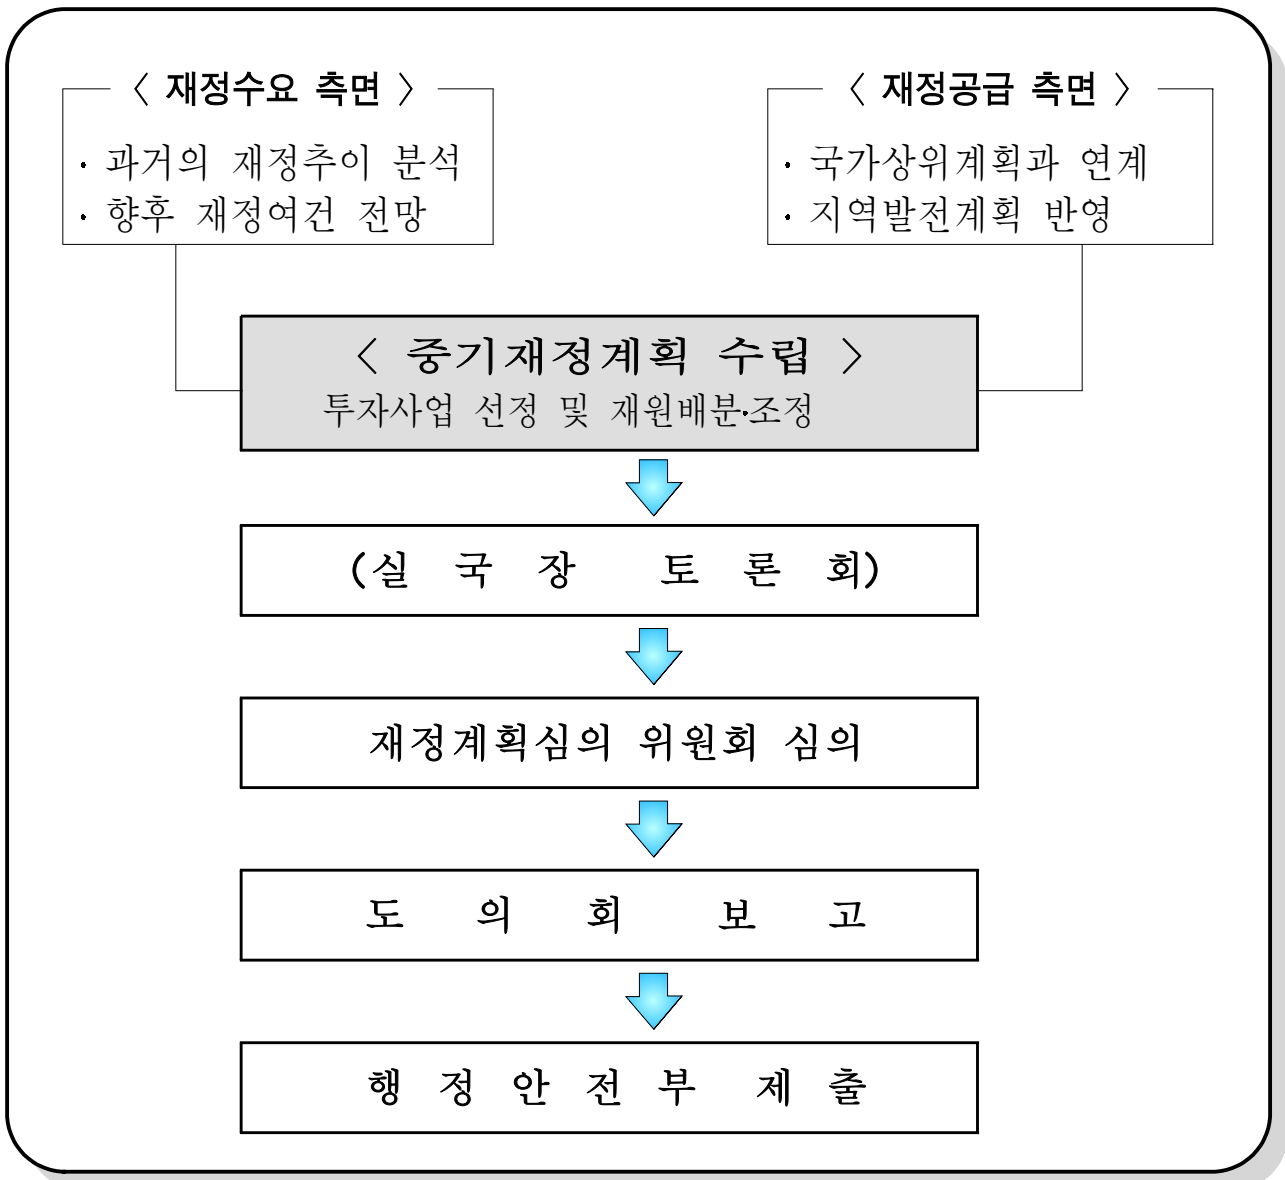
〈 재정수요 측면 〉

· 과거의 재정추이 분석
· 향후 재정여건 전망

〈 재정공급 측면 〉

· 국가상위계획과 연계
· 지역발전계획 반영

〈 중기재정계획 수립 〉
투자사업 선정 및 재원배분·조정

(실 국 장 토 론 회)

재정계획심의 위원회 심의

도 의 회 보 고

행 정 안 전 부 제 출